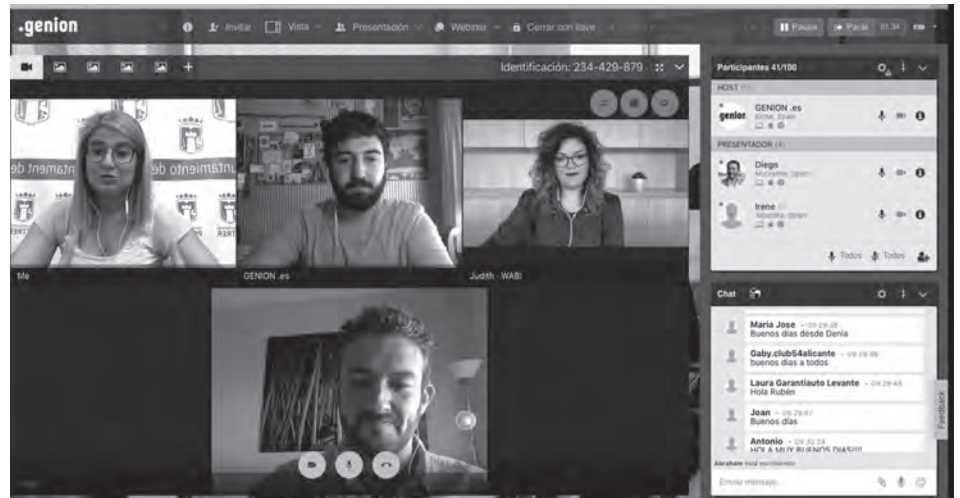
.genion

Invitar Vista Presentación Webinar Cerrar con llave

Pausa Parar 01:34

Identificación: 234-429-879

ntamiento de

Me

GENION .es

Judith - WABI

Participantes 41/100

HOST (1)

GENION .es
Elche, Spain

PRESENTADOR (4)

Diego
Alicante, Spain

Irene
Alicante, Spain

Todos Todos

Chat

Maria Jose - 09:29:28
Buenos dias desde Denia

Gaby.club54alicante - 09:29:35
buenos dias a todos

Laura Garantiauto Levante - 09:29:48
Hola Rubén

Joan - 09:29:57
Buenos dias

Antonio - 09:30:24
HOLA MUY BUENOS DIAS!!!!

Abraham está escribiendo

Enviar mensaje...

Feedback